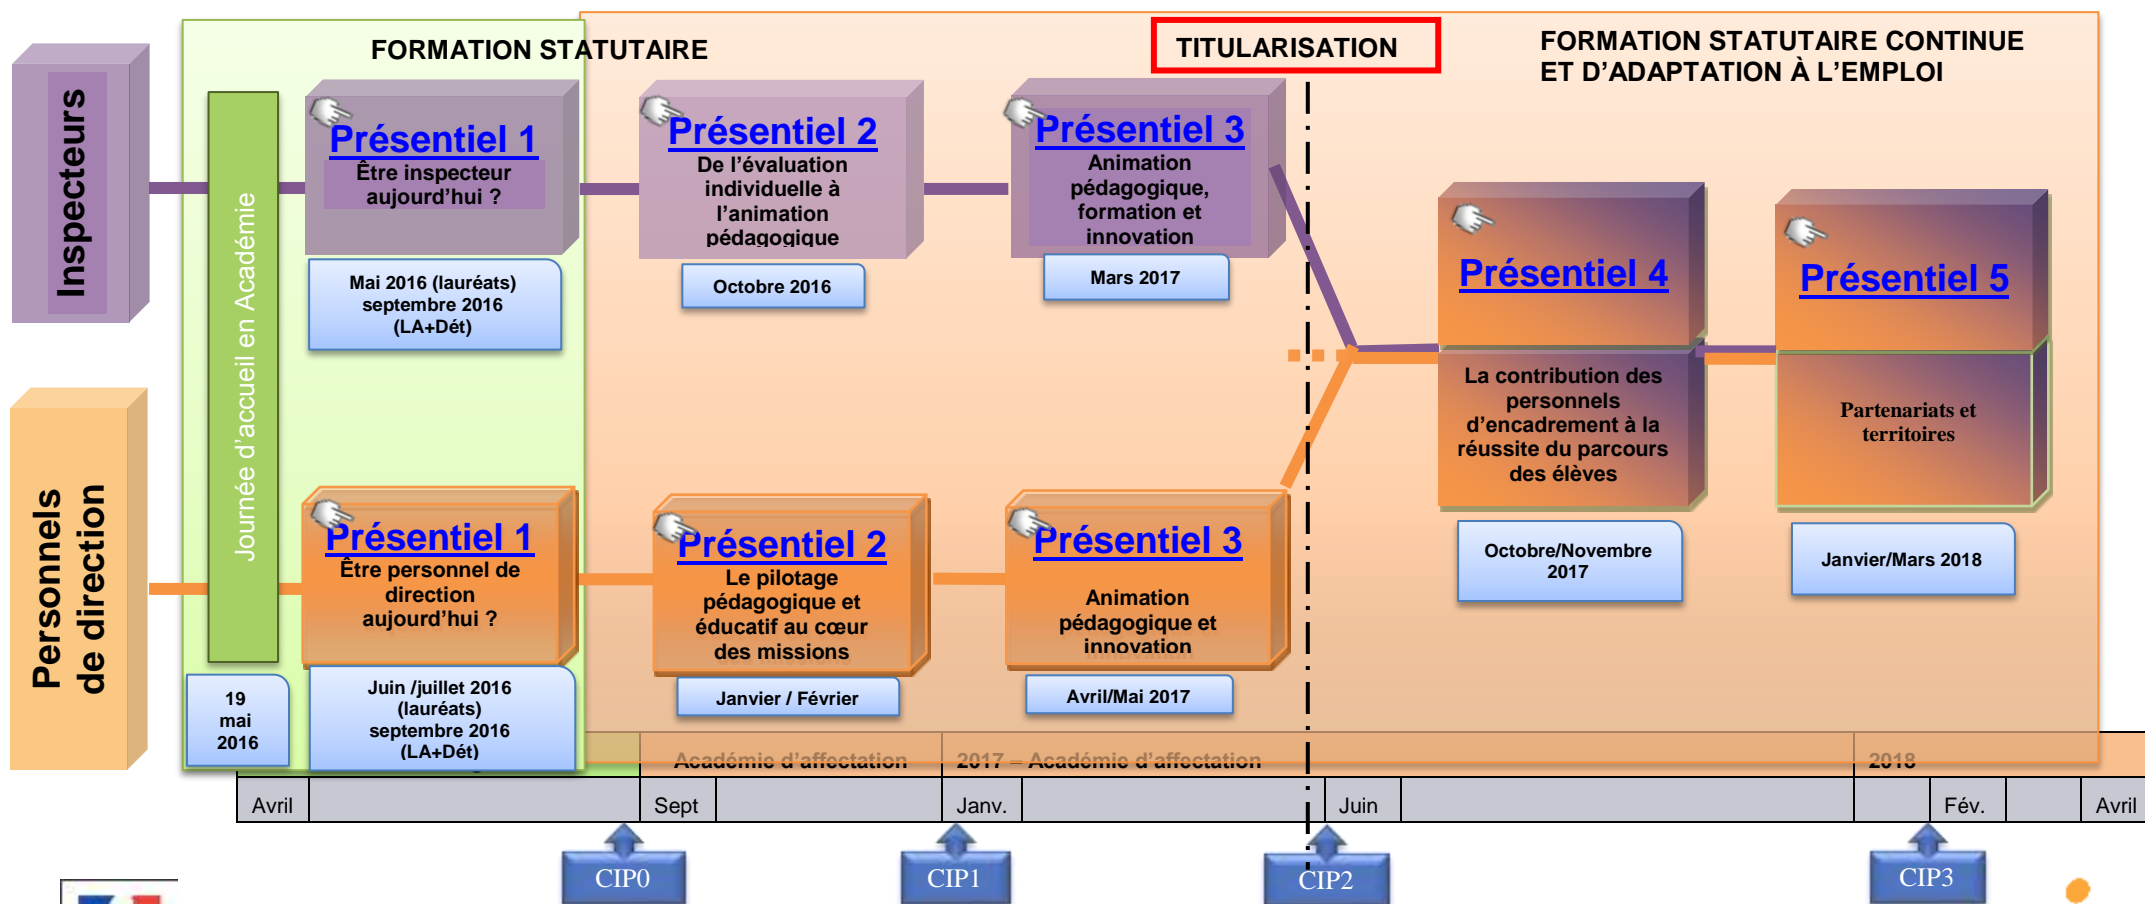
FORMATION STATUTAIRE

TITULARISATION

FORMATION STATUTAIRE CONTINUE ET D'ADAPTATION À L'EMPLOI

Inspecteurs

Journée d'accueil en Académie

Présentiel 1
Être inspecteur aujourd'hui ?

Mai 2016 (lauréats) septembre 2016 (LA+Dét)

Présentiel 2
De l'évaluation individuelle à l'animation pédagogique

Octobre 2016

Présentiel 3
Animation pédagogique, formation et innovation

Mars 2017

Présentiel 4

La contribution des personnels d'encadrement à la réussite du parcours des élèves

Octobre/Novembre 2017

Présentiel 5

Partenariats et territoires

Janvier/Mars 2018

Personnels de direction

Présentiel 1
Être personnel de direction aujourd'hui ?

19 mai 2016

Juin /juillet 2016 (lauréats) septembre 2016 (LA+Dét)

Présentiel 2
Le pilotage pédagogique et éducatif au cœur des missions

Janvier / Février

Présentiel 3
Animation pédagogique et innovation

Avril/Mai 2017

Académie d'affectation

2017 – Académie d'affectation

2018

| Avril | | Sept | | Janv. | | Juin | | | Fév. | | Avril |
|---|---|---|---|---|---|---|---|---|---|---|---|

CIP0

CIP1

CIP2

CIP3